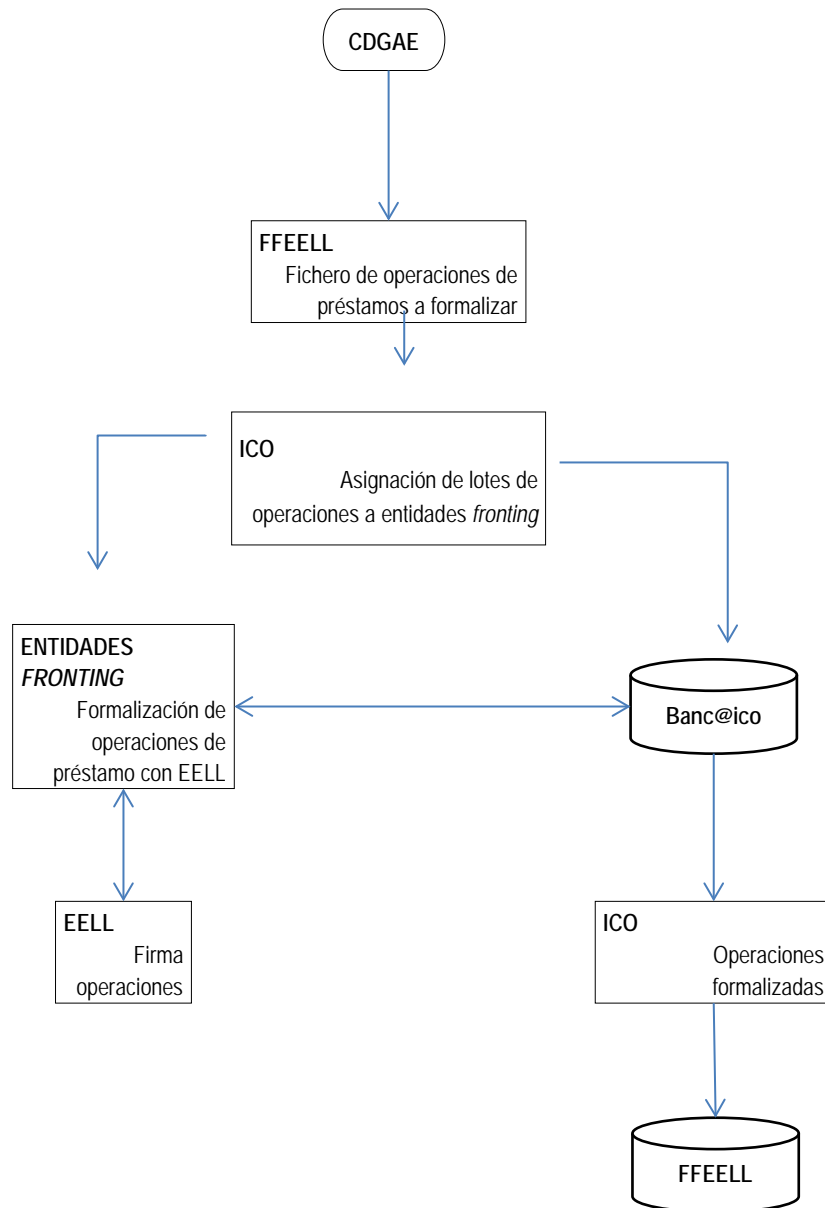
CDGAE

FFEELL
Fichero de operaciones de préstamos a formalizar

ICO
Asignación de lotes de operaciones a entidades *fronting*

ENTIDADES *FRONTING*
Formalización de operaciones de préstamo con EELL

Banc@ico

EELL
Firma operaciones

ICO
Operaciones formalizadas

FFEELL